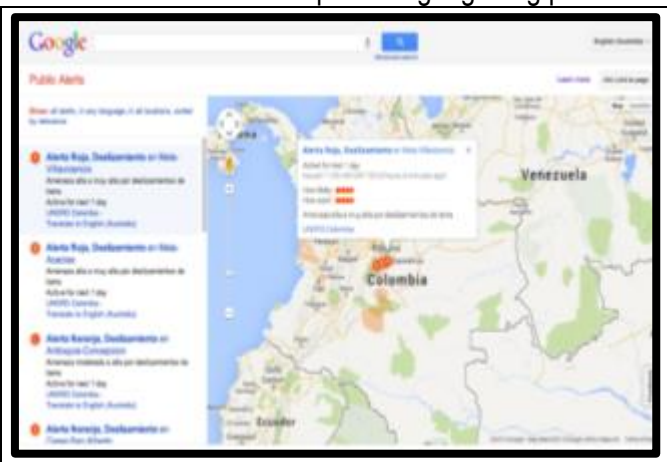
Google

Public Alerts

Alerta Roja, Deslizamiento en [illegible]

Alerta Roja, Deslizamiento en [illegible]

Alerta Naranja, Deslizamiento en Antioquia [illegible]

Alerta Naranja, Deslizamiento en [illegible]

Alerta Roja, Deslizamiento en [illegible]

Venezuela

Colombia

Ecuador